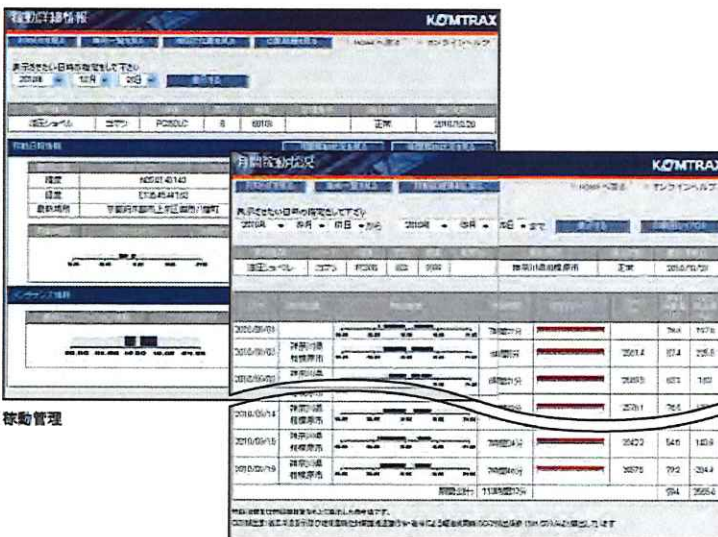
KOMTRAX

表示させたい日付の指定をして下さい

油圧ショベル　コマツ　PC200　8

正常

緯度
経度

KOMTRAX

月間稼動状況

オンラインヘルプ

表示させたい日付の指定をして下さい

油圧ショベル　コマツ　PC200

神奈川県相模原市　正常

2010/09/01
2010/09/02　神奈川県相模原市
2010/09/03　神奈川県
2010/09/14　神奈川県相模原市
2010/09/15　神奈川県相模原市
2010/09/19　神奈川県相模原市

稼動管理